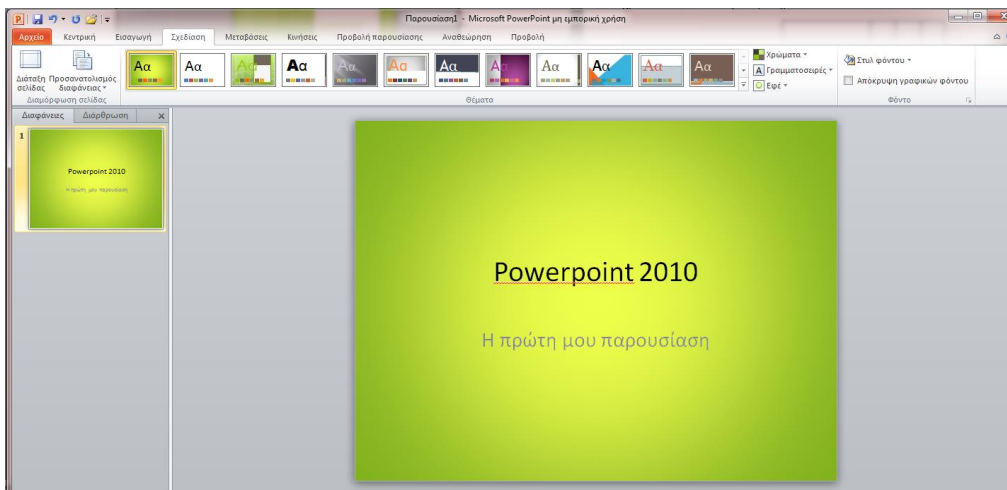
Παρουσίαση1 - Microsoft PowerPoint μη εμπορική χρήση

Αρχείο Κεντρική Εισαγωγή Σχεδίαση Μεταβάσεις Κινήσεις Προβολή παρουσίασης Αναθεώρηση Προβολή

Διάταξη σελίδας Προσανατολισμός διαφάνειας
Διαμόρφωση σελίδας

Αα Αα Αα Αα Αα Αα Αα Αα Αα Αα Αα
Θέματα

Χρώματα
Γραμματοσειρές
Εφέ

Στυλ φόντου
Απόκρυψη γραφικών φόντου
Φόντο

Διαφάνειες Διάρθρωση

1
Powerpoint 2010
Η πρώτη μου παρουσίαση

Powerpoint 2010

Η πρώτη μου παρουσίαση